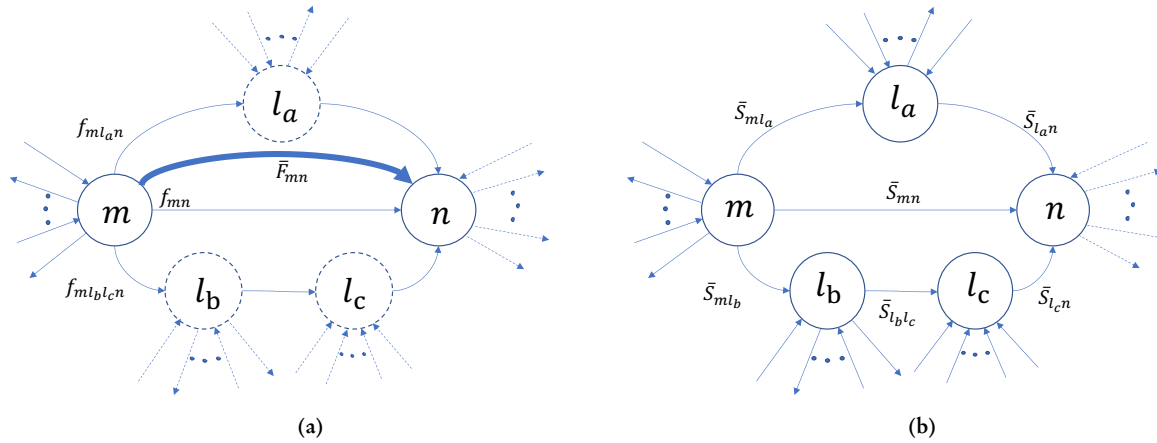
$l_a$

$f_{ml_an}$

$\bar{F}_{mn}$

$m$

$f_{mn}$

$n$

$f_{ml_bl_cn}$

$l_b$

$l_c$

(a)

$l_a$

$\bar{S}_{ml_a}$

$\bar{S}_{l_an}$

$m$

$\bar{S}_{mn}$

$n$

$\bar{S}_{ml_b}$

$l_b$

$\bar{S}_{l_bl_c}$

$l_c$

$\bar{S}_{l_cn}$

(b)